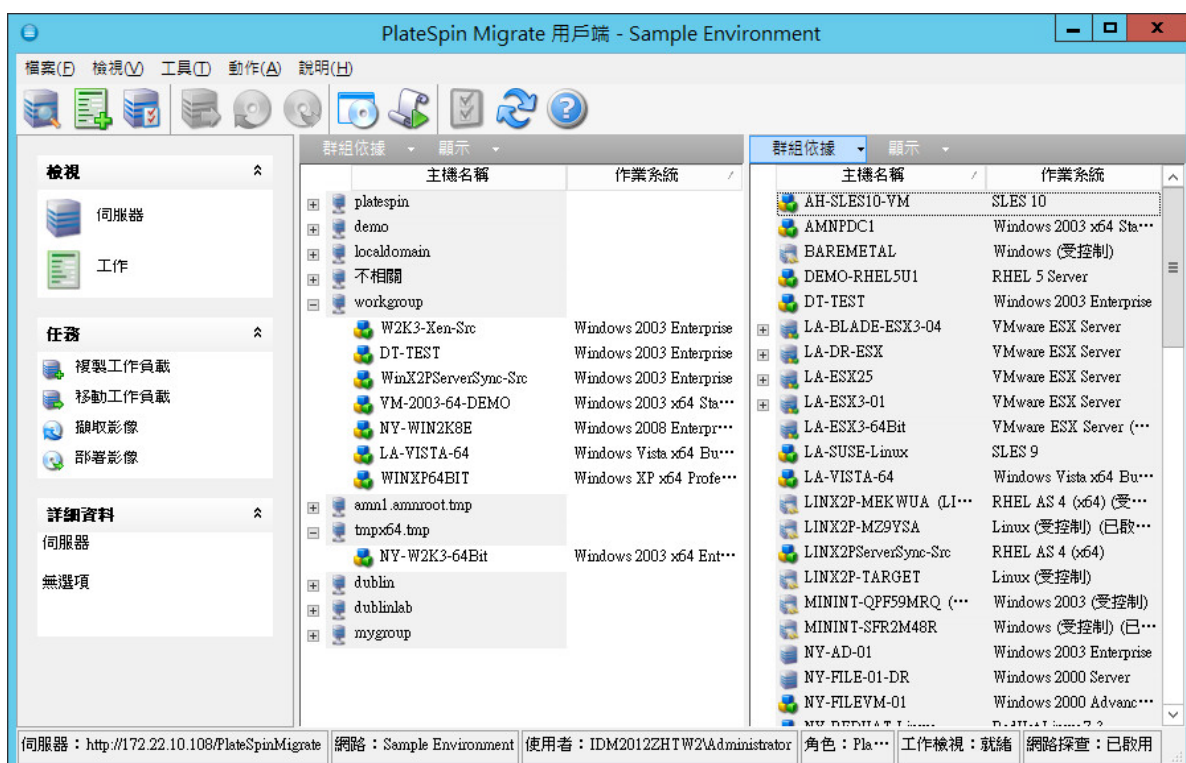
PlateSpin Migrate 用戶端 - Sample Environment

檔案(F) 檢視(V) 工具(T) 動作(A) 說明(H)

檢視
伺服器
工作

任務
複製工作負載
移動工作負載
擷取影像
部署影像

詳細資料
伺服器
無選項

群組依據 顯示

| 主機名稱 | 作業系統 |
|---|---|
| platespin | |
| demo | |
| localdomain | |
| 不相關 | |
| workgroup | |
| W2K3-Xen-Src | Windows 2003 Enterprise |
| DT-TEST | Windows 2003 Enterprise |
| WinX2PServerSync-Src | Windows 2003 Enterprise |
| VM-2003-64-DEMO | Windows 2003 x64 Sta··· |
| NY-WIN2K8E | Windows 2008 Enterpr··· |
| LA-VISTA-64 | Windows Vista x64 Bu··· |
| WINXP64BIT | Windows XP x64 Profe··· |
| amn1.amnroot.tmp | |
| tmpx64.tmp | |
| NY-W2K3-64Bit | Windows 2003 x64 Ent··· |
| dublin | |
| dublinlab | |
| mygroup | |

群組依據 顯示

| 主機名稱 | 作業系統 |
|---|---|
| AH-SLES10-VM | SLES 10 |
| AMNPDC1 | Windows 2003 x64 Sta··· |
| BAREMETAL | Windows (受控制) |
| DEMO-RHEL5U1 | RHEL 5 Server |
| DT-TEST | Windows 2003 Enterprise |
| LA-BLADE-ESX3-04 | VMware ESX Server |
| LA-DR-ESX | VMware ESX Server |
| LA-ESX25 | VMware ESX Server |
| LA-ESX3-01 | VMware ESX Server |
| LA-ESX3-64Bit | VMware ESX Server (··· |
| LA-SUSE-Linux | SLES 9 |
| LA-VISTA-64 | Windows Vista x64 Bu··· |
| LINX2P-MEKWUA (LI··· | RHEL AS 4 (x64) (受··· |
| LINX2P-MZ9YSA | Linux (受控制) (已啟··· |
| LINX2PServerSync-Src | RHEL AS 4 (x64) |
| LINX2P-TARGET | Linux (受控制) |
| MININT-QPF59MRQ (··· | Windows 2003 (受控制) |
| MININT-SFR2M48R | Windows (受控制) (已··· |
| NY-AD-01 | Windows 2003 Enterprise |
| NY-FILE-01-DR | Windows 2000 Server |
| NY-FILEVM-01 | Windows 2000 Advanc··· |
| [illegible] | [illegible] |

伺服器：http://172.22.10.108/PlateSpinMigrate | 網路：Sample Environment | 使用者：IDM2012ZHTW2\Administrator | 角色：Pla··· | 工作檢視：就緒 | 網路探查：已啟用